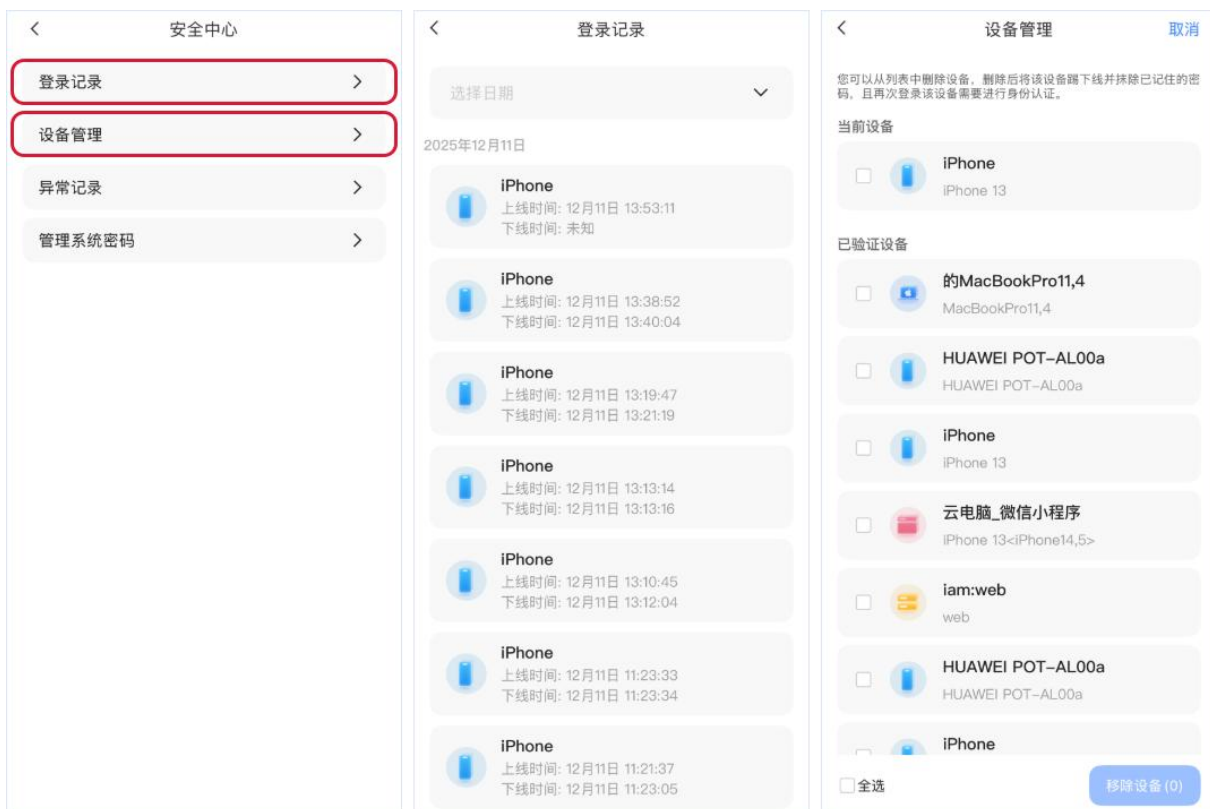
<

安全中心

登录记录 >

设备管理 >

异常记录 >

管理系统密码 >

<

登录记录

选择日期

2025年12月11日

iPhone
上线时间: 12月11日 13:53:11
下线时间: 未知

iPhone
上线时间: 12月11日 13:38:52
下线时间: 12月11日 13:40:04

iPhone
上线时间: 12月11日 13:19:47
下线时间: 12月11日 13:21:19

iPhone
上线时间: 12月11日 13:13:14
下线时间: 12月11日 13:13:16

iPhone
上线时间: 12月11日 13:10:45
下线时间: 12月11日 13:12:04

iPhone
上线时间: 12月11日 11:23:33
下线时间: 12月11日 11:23:34

iPhone
上线时间: 12月11日 11:21:37
下线时间: 12月11日 11:23:05

<

设备管理

取消

您可以从列表中删除设备，删除后将该设备踢下线并抹除已记住的密码，且再次登录该设备需要进行身份认证。

当前设备

iPhone
iPhone 13

已验证设备

的MacBookPro11,4
MacBookPro11,4

HUAWEI POT-AL00a
HUAWEI POT-AL00a

iPhone
iPhone 13

云电脑_微信小程序
iPhone 13<iPhone14,5>

iam:web
web

HUAWEI POT-AL00a
HUAWEI POT-AL00a

iPhone

全选

移除设备 (0)